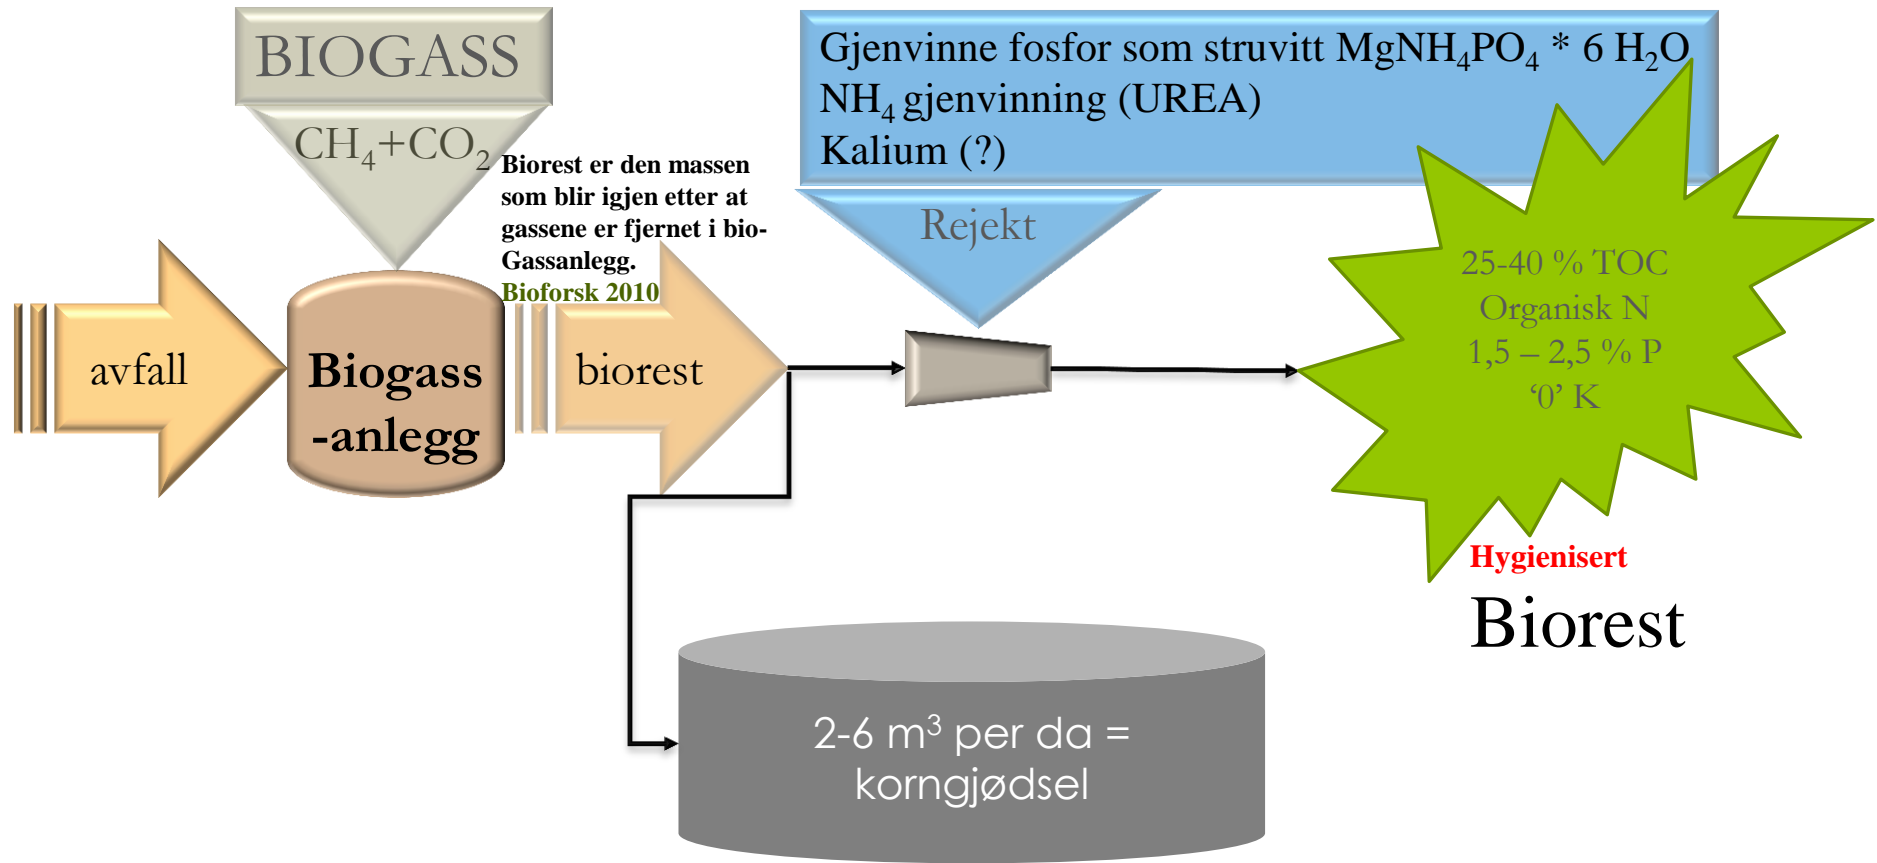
BIOGASS

$CH_4+CO_2$

Biorest er den massen som blir igjen etter at gassene er fjernet i bio-Gassanlegg.

Bioforsk 2010

Gjenvinne fosfor som struvitt $MgNH_4PO_4 * 6 H_2O$

$NH_4$ gjenvinning (UREA)

Kalium (?)

Rejekt

avfall

Biogass -anlegg

biorest

25-40 % TOC
Organisk N
1,5 – 2,5 % P
'0' K

Hygienisert

Biorest

2-6 m$^3$ per da = korngjødsel